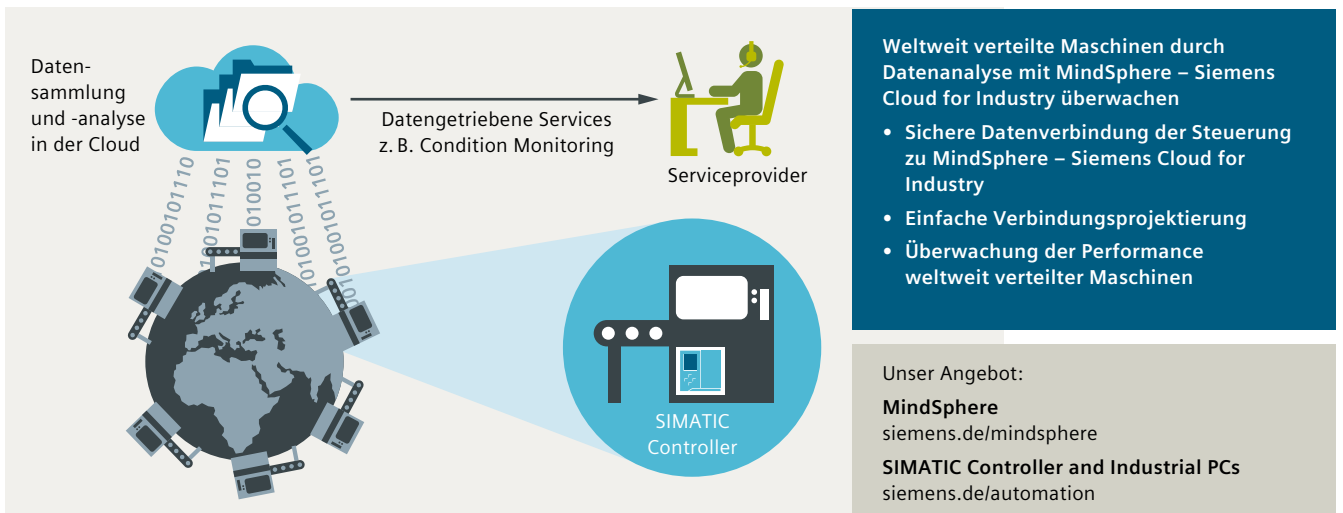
Datensammlung und -analyse in der Cloud

Datengetriebene Services z. B. Condition Monitoring

Serviceprovider

0100101110 10010111101 010010 100101101 1011010010

SIMATIC Controller

Weltweit verteilte Maschinen durch Datenanalyse mit MindSphere – Siemens Cloud for Industry überwachen

• Sichere Datenverbindung der Steuerung zu MindSphere – Siemens Cloud for Industry
• Einfache Verbindungsprojektierung
• Überwachung der Performance weltweit verteilter Maschinen

Unser Angebot:

MindSphere
siemens.de/mindsphere

SIMATIC Controller and Industrial PCs
siemens.de/automation